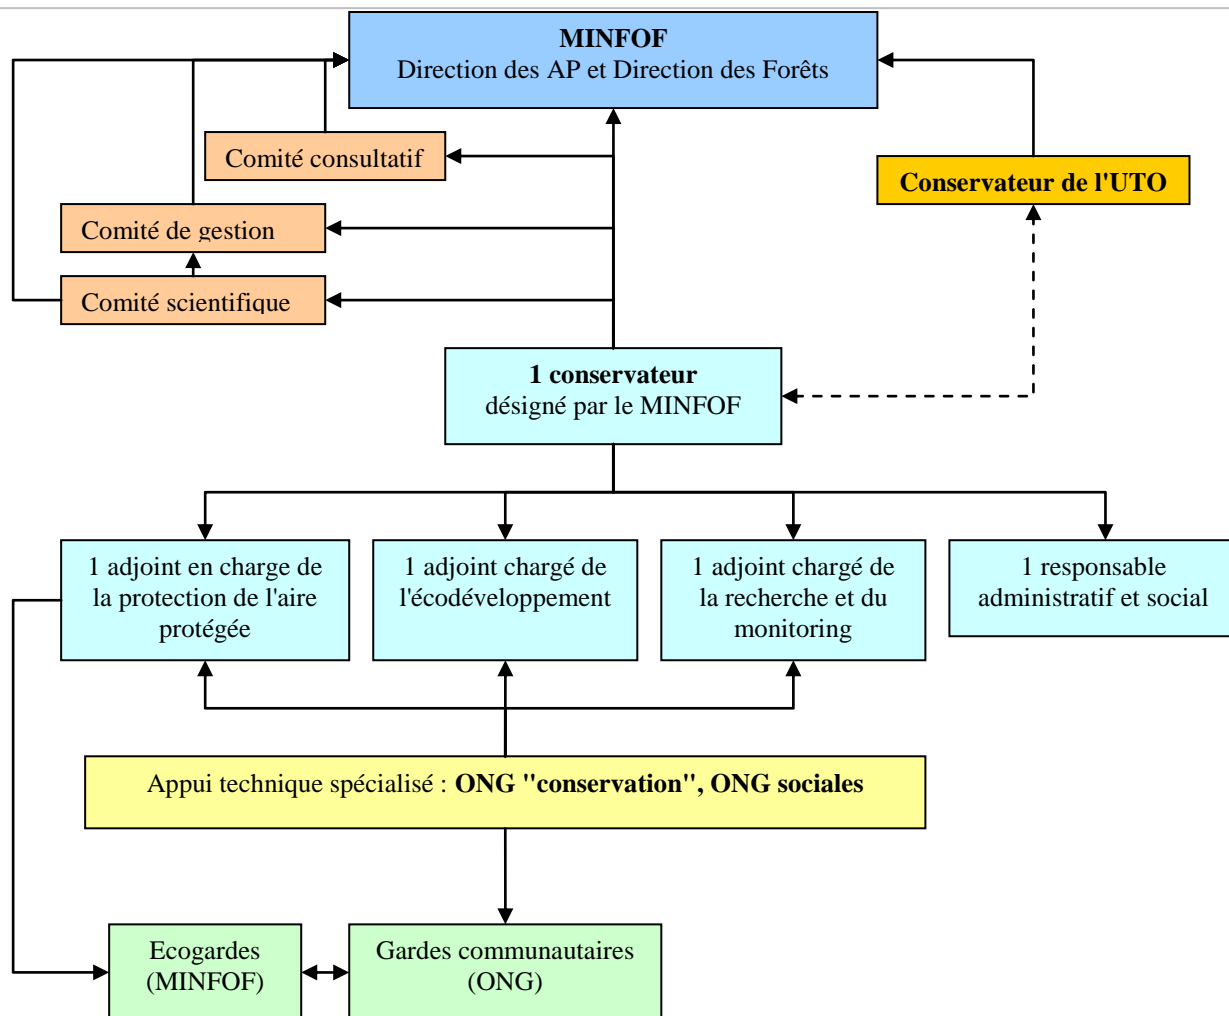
MINFOF
Direction des AP et Direction des Forêts

Comité consultatif

Conservateur de l'UTO

Comité de gestion

Comité scientifique

1 conservateur
désigné par le MINFOF

1 adjoint en charge de la protection de l'aire protégée

1 adjoint chargé de l'écodéveloppement

1 adjoint chargé de la recherche et du monitoring

1 responsable administratif et social

Appui technique spécialisé : ONG "conservation", ONG sociales

Ecogardes (MINFOF)

Gardes communautaires (ONG)